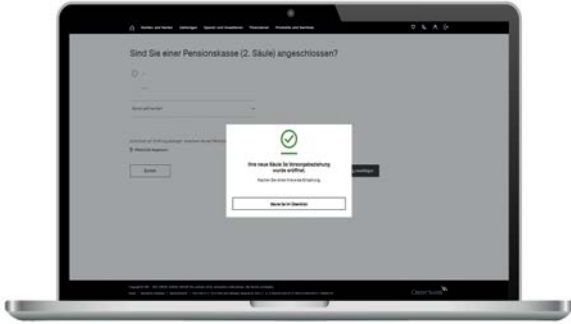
Konten und Karten   Anlegen   Sparen und Vorsorgen   Finanzieren   Produkte und Services

Sind Sie einer Pensionskasse (2. Säule) angeschlossen?

Zurück

Ihre neue Säule 3a Vorsorgebeziehung wurde eröffnet.

Säule 3a im Überblick

Credit Suisse